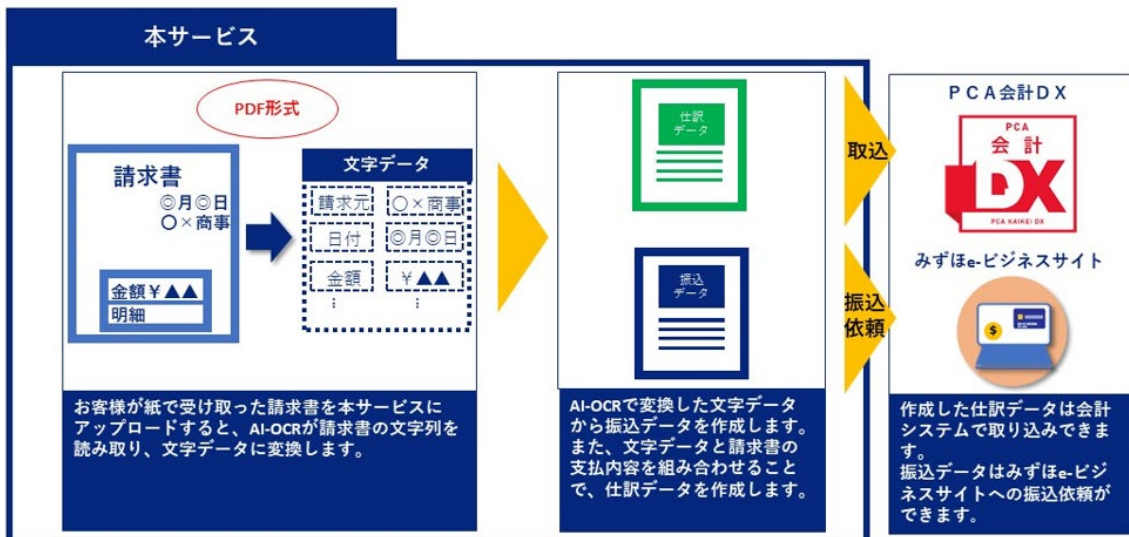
本サービス

PDF形式

請求書
◎月◎日
〇×商事

金額￥▲▲
明細

文字データ

| 請求元 | 〇×商事 |
|---|---|
| 日付 | ◎月◎日 |
| 金額 | ￥▲▲ |
| ⋮ | ⋮ |

お客様が紙で受け取った請求書を本サービスにアップロードすると、AI-OCRが請求書の文字列を読み取り、文字データに変換します。

仕訳データ

振込データ

AI-OCRで変換した文字データから振込データを作成します。また、文字データと請求書の支払内容を組み合わせることで、仕訳データを作成します。

取込

振込依頼

PCA会計DX

PCA 会計 DX PCA KAIKEI DX

みずほe-ビジネスサイト

$

作成した仕訳データは会計システムで取り込みできます。
振込データはみずほe-ビジネスサイトへの振込依頼ができます。